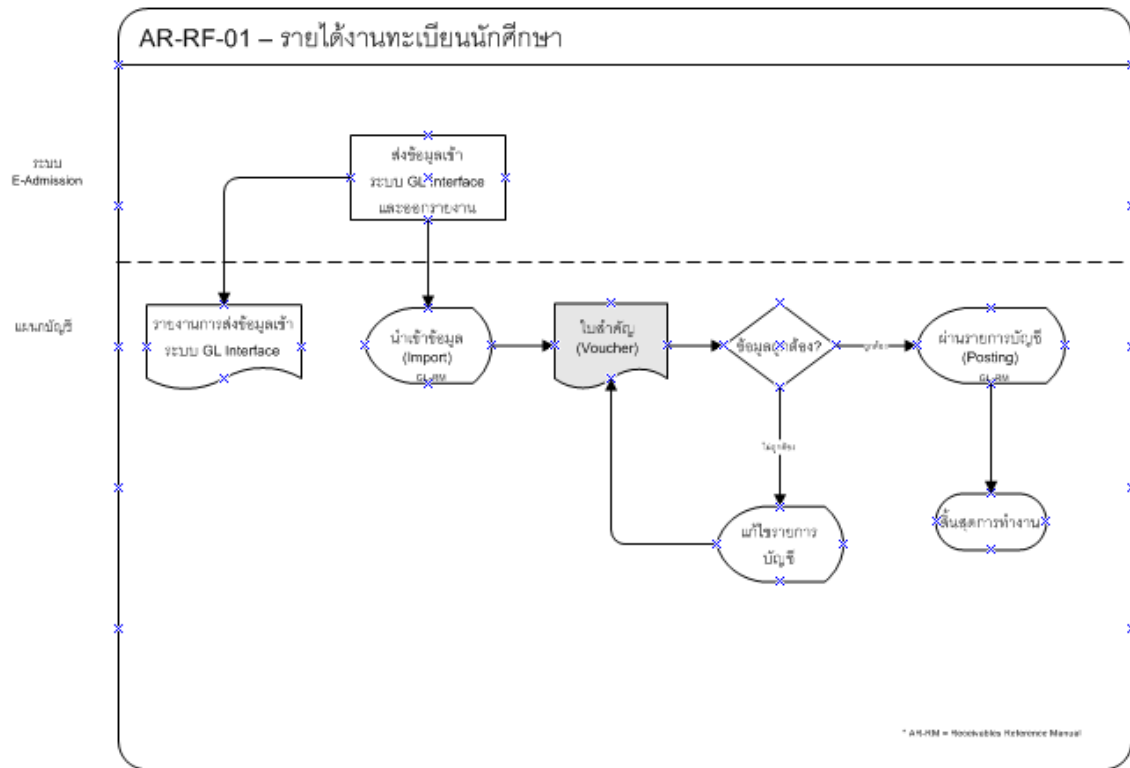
AR-RF-01 – รายได้งานทะเบียนนักศึกษา

ระบบ E-Admission

ส่งข้อมูลเข้า ระบบ GL Interface และออกรายงาน

แผนกบัญชี

รายงานการส่งข้อมูลเข้า ระบบ GL Interface

นำเข้าข้อมูล (Import)
GL-RM

ใบสำคัญ (Voucher)

ข้อมูลถูกต้อง?

ถูกต้อง

ผ่านรายการบัญชี (Posting)
GL-RM

ไม่ถูกต้อง

แก้ไขรายการบัญชี

สิ้นสุดการทำงาน

* AR-RM = Receivables Reference Manual